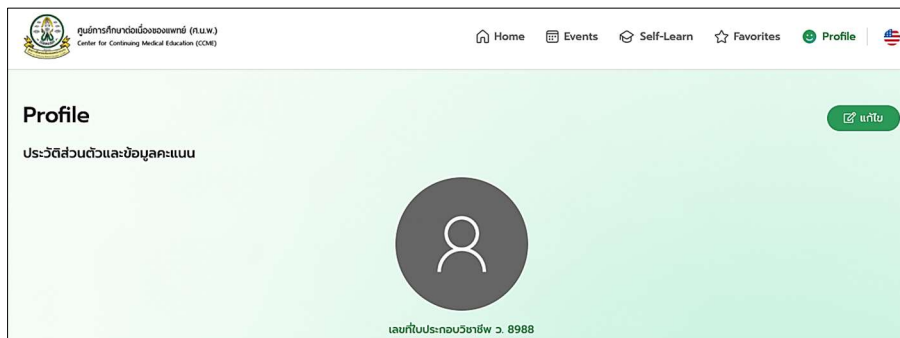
ศูนย์การศึกษาต่อเนื่องของแพทย์ (ศ.น.พ.)
Center for Continuing Medical Education (CCME)

Home Events Self-Learn Favorites Profile

Profile

แก้ไข

ประวัติส่วนตัวและข้อมูลคะแนน

เลขที่ใบประกอบวิชาชีพ ว. 8988